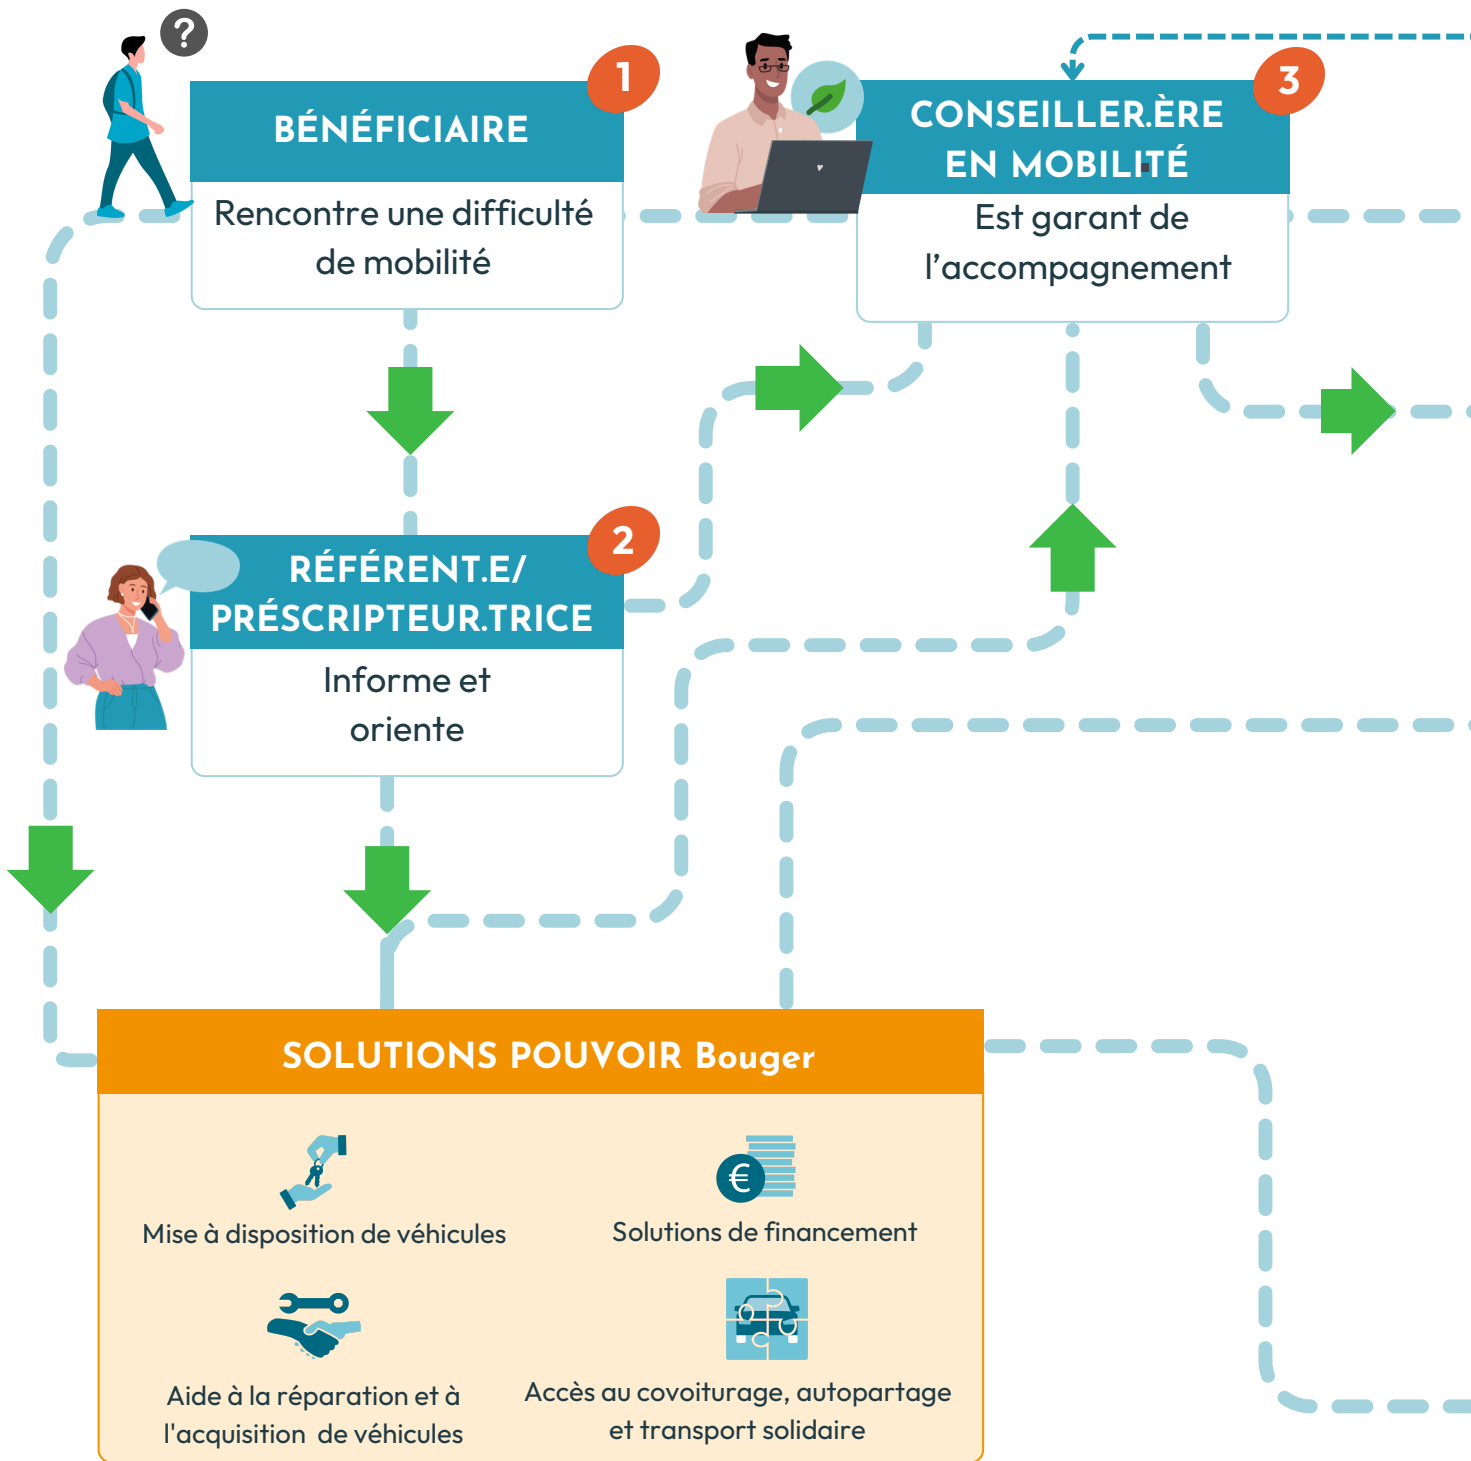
?

1

BÉNÉFICIAIRE

Rencontre une difficulté de mobilité

3

CONSEILLER.ÈRE EN MOBILITÉ

Est garant de l'accompagnement

2

RÉFÉRENT.E/ PRÉSCRIPTEUR.TRICE

Informe et oriente

SOLUTIONS POUVOIR Bouger

Mise à disposition de véhicules

Solutions de financement

Aide à la réparation et à l'acquisition de véhicules

Accès au covoiturage, autopartage et transport solidaire